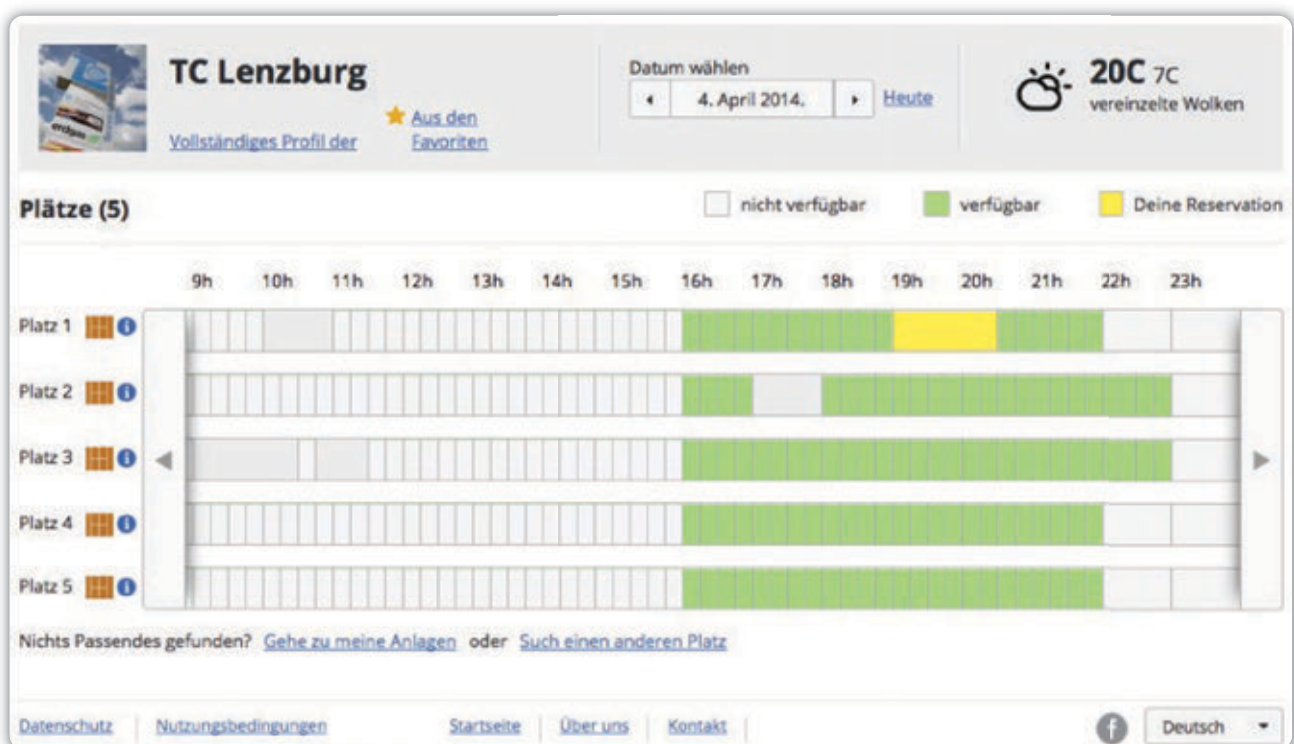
TC Lenzburg

Vollständiges Profil der

Aus den Favoriten

Datum wählen

4. April 2014.

Heute

20C 7C
vereinzelte Wolken

Plätze (5)

nicht verfügbar
verfügbar
Deine Reservation

9h 10h 11h 12h 13h 14h 15h 16h 17h 18h 19h 20h 21h 22h 23h

Platz 1
Platz 2
Platz 3
Platz 4
Platz 5

Nichts Passendes gefunden? Gehe zu meine Anlagen oder Such einen anderen Platz

Datenschutz | Nutzungsbedingungen | Startseite | Über uns | Kontakt

Deutsch